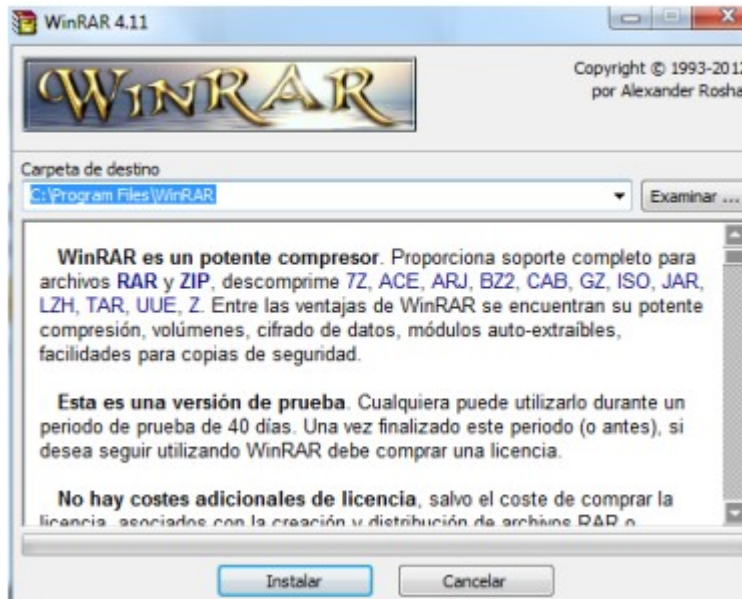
WinRAR 4.11

WINRAR

Copyright © 1993-201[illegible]
por Alexander Rosha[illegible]

Carpeta de destino

C:\Program Files\WinRAR

Examinar ...

WinRAR es un potente compresor. Proporciona soporte completo para archivos RAR y ZIP, descomprime 7Z, ACE, ARJ, BZ2, CAB, GZ, ISO, JAR, LZH, TAR, UUE, Z. Entre las ventajas de WinRAR se encuentran su potente compresión, volúmenes, cifrado de datos, módulos auto-extraíbles, facilidades para copias de seguridad.

Esta es una versión de prueba. Cualquiera puede utilizarlo durante un periodo de prueba de 40 días. Una vez finalizado este periodo (o antes), si desea seguir utilizando WinRAR debe comprar una licencia.

No hay costes adicionales de licencia, salvo el coste de comprar la licencia, asociados con la creación y distribución de archivos RAR o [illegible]

Instalar

Cancelar